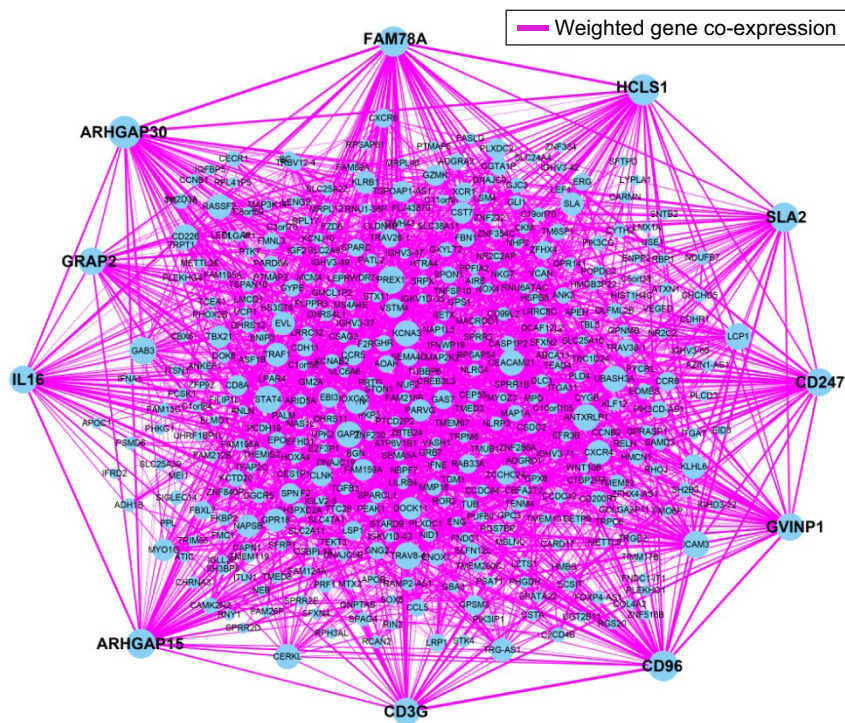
Weighted gene co-expression

FAM78A

HCLS1

ARHGAP30

SLA2

GRAP2

IL16

CD247

GVINP1

ARHGAP15

CD96

CD3G

CXCR6
RPS4P1
PTMAP5
FASLG
PLXDC2
ZNF304
CECR1
TRGV12-4
MPRL80
ADGRA2
GGTA1P
SLC24A4
IGHV3-42
SFTPD
IGFBP5
FAM65A
GZMK
DNAJC8
ERG
LYPLA1
CCNB1
RPL41P5
KLRB1
TSPOAP1-AS1
XCR1
GJC3
LEF1
CARNN
RASSF2
SLC25A22
SLC38A11
CST7
GLI1
SLA
SNTB2
LEMG4
MAP3K1
RNU1-38P
FLJ43879
ZNF22
C19orf70
CYTH4
NDUFB7
PIK3CG
GRAP2
CD226
SPTBN5
FZD6
GLDN
NHP2
TM6SF1
LMX1A
TRPT1
FMNL1
KCNJ15
SPARC
TRAV28
FBN1
ZNF354C
ZFHX4
GPR141
HMGB3P22
ATXN1
CHCHD5
METTL25
LEPRML
IGHV3-49
PATL2
GXYLT2
NR2C2AP
POPDC2
HIST1H4C
PLEKHG3
FAM169A
PTMAP2
MCM4
LEPRN
DRC7
PREX1
SRPX
SPON1
AIRE
VCAN
ANK3
VEGFD
CDH1
TCEAL1
PLPPR3
LMCD1
MS4A4E
STX11
IGKV1D-33
NKG7
LRRC8C
TBL1
UCP1
EVL
GPS1
NR2C2
LCP1
RHOXF2B
IGHV3-37
SETX
RAB6A
ZBTB43
GPNMB
DHRS12
DHRS11
TRAF1
KCNA3
NAP1L5
CD99L2
DCAF12L2
TRAV38
GAB3
CBX6
TBX21
BNIP1
IRF4
CSAG3
CLCN4
F2RGHR
SEMA4D
CASP1P2
SPRR4
ABCA13
ITSN1
ANKLE1
DOK6
ASF1B
CCR5
PROP
CEACAM21
TEAD4
PYCBL
IFNA1
ZFPD2
SLC6A6
NUF2
TUBB6
CREB3L3
SPRR1B
DLC1
UBASH3A
CCR6
CD8A
STAT4
EBI3
NRN1
DPP4
RBFOX2
CEP55
MPG
ITGA11
PIK3CD-AS1
PLCD3
APOC1
PHKG1
ANLN
LPAR4
PALM
ARID5A
PARVG
TMED3
MAP1A
CTBP2P1
KLF12
PSMG6
UHRF1BP1L
FAM13C
FAM120A
PDCD1LG2
NLRP3
MYOZ3
CSDC2
HMCN1
ZNF36A
RHOJ
KLHL6
RELN
IFRD2
SLC25A39
TFAP2C
KCTD20
GAP43
CTCF3
TMEM67
TRPM4
ETV1
SH2B3
MEI1
SIGLEC14
GDCR5
ZNF840P
FAM212B
DEPTP
SPN2
IFNE
RAB33A
OR6F1
TMUB1
ADGRG1
WNT10B
CXCR4
ZNF40A
ADH1B
FBXL7
FKBP2
NAPSB
SPR1B
TGFB3
CLNK
LILRB4
PEAK1
STARD9
UBE2O
TMEM200B
CDC42
PEBP1
PPL
TRIM65
MYO1G
SPHK2
PLXDC1
GPR20
DOCK11
ZNF700
TMEM180
MSLNL
NUDT1
CD200R1
TRPC5
TMM77B
CAM3
SH3BP5
CRTAM
CHRNA3
SFRP1
TEKT1
GNG2
TRAV8
ENOX2
ZNF185
TMEM260C
SLFN12L
PSAT1
PHGDH
MSLNL
BCL7B
HMBS
CAMK2N2
RNY1
SPRR2D
NEB
PRF1
MTX2
TMED9
RAMP2-AS1
GPSM3
RNF1
PIK3IP1
ITLN1
FAM26F
CERKL
PSTA
LRP1
STK4
C2CD4B
TRG-AS1
COL4A3
RPH3AL
RCAN2
SPATA22
PLEKHJ1
COL4A4
ZNF518B
FNDC1
CCL5
SFXN4